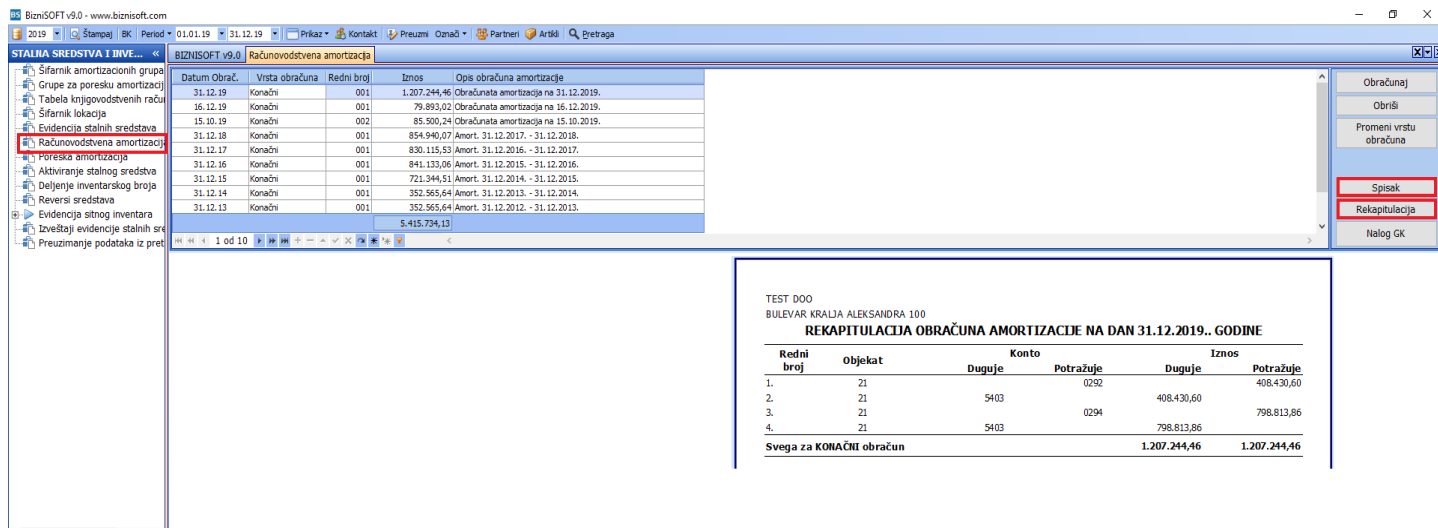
BizniSOFT v9.0 - www.biznisoft.com

2019 | Štampaj | BK | Period | 01.01.19 | 31.12.19 | Prikaz | Kontakt | Preuzmi | Označi | Partneri | Artikli | Pretraga

STALNA SREDSTVA I INVE... «

Šifarnik amortizacionih grupa
Grupe za poresku amortizaci
Tabela knjigovodstvenih raču
Šifarnik lokacija
Evidencija stalnih sredstava
Računovodstvena amortizacija
Poreska amortizacija
Aktiviranje stalnog sredstva
Deljenje inventarskog broja
Reversi sredstava
Evidencija sitnog inventara
Izveštaji evidencije stalnih sre
Preuzimanje podataka iz pret

BIZNISOFT v9.0 | Računovodstvena amortizacija

| Datum Obrač. | Vrsta obračuna | Redni broj | Iznos | Opis obračuna amortizacije |
|---|---|---|---|---|
| 31.12.19 | Konačni | 001 | 1.207.244,46 | Obračunata amortizacija na 31.12.2019. |
| 16.12.19 | Konačni | 001 | 79.893,02 | Obračunata amortizacija na 16.12.2019. |
| 15.10.19 | Konačni | 002 | 85.500,24 | Obračunata amortizacija na 15.10.2019. |
| 31.12.18 | Konačni | 001 | 854.940,07 | Amort. 31.12.2017. - 31.12.2018. |
| 31.12.17 | Konačni | 001 | 830.115,53 | Amort. 31.12.2016. - 31.12.2017. |
| 31.12.16 | Konačni | 001 | 841.133,06 | Amort. 31.12.2015. - 31.12.2016. |
| 31.12.15 | Konačni | 001 | 721.344,51 | Amort. 31.12.2014. - 31.12.2015. |
| 31.12.14 | Konačni | 001 | 352.565,64 | Amort. 31.12.2013. - 31.12.2014. |
| 31.12.13 | Konačni | 001 | 352.565,64 | Amort. 31.12.2012. - 31.12.2013. |
| | | | 5.415.734,13 | |

1 od 10

Obračunaj
Obriši
Promeni vrstu obračuna
Spisak
Rekapitulacija
Nalog GK

TEST DOO
BULEVAR KRALJA ALEKSANDRA 100
REKAPITULACIJA OBRAČUNA AMORTIZACIJE NA DAN 31.12.2019.. GODINE

| Redni broj | Objekat | Konto Duguje | Konto Potražuje | Iznos Duguje | Iznos Potražuje |
|---|---|---|---|---|---|
| 1. | 21 | | 0292 | | 408.430,60 |
| 2. | 21 | 5403 | | 408.430,60 | |
| 3. | 21 | | 0294 | | 798.813,86 |
| 4. | 21 | 5403 | | 798.813,86 | |
| Svega za KONAČNI obračun | | | | 1.207.244,46 | 1.207.244,46 |